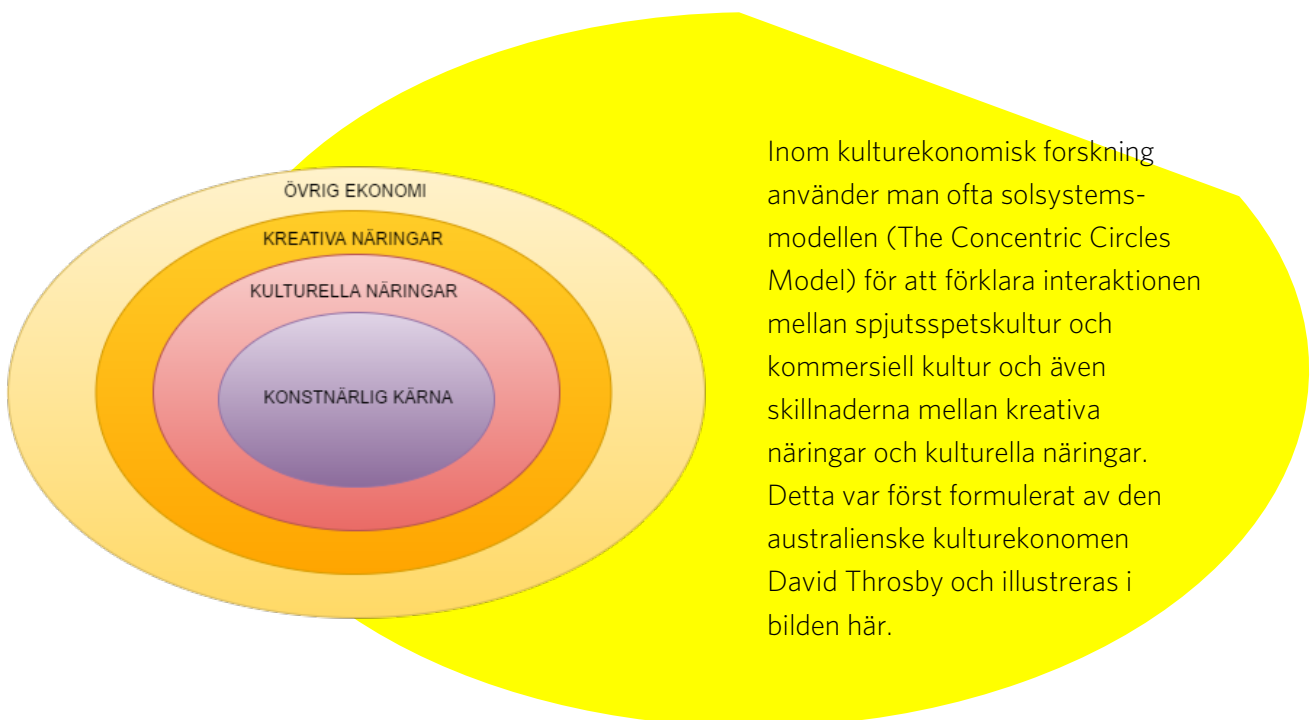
ÖVRIG EKONOMI
KREATIVA NÄRINGAR
KULTURELLA NÄRINGAR
KONSTNÄRLIG KÄRNA

Inom kulturekonomisk forskning använder man ofta solsystemsmodellen (The Concentric Circles Model) för att förklara interaktionen mellan spjutsspetskultur och kommersiell kultur och även skillnaderna mellan kreativa näringar och kulturella näringar. Detta var först formulerat av den australienske kulturekonomen David Throsby och illustreras i bilden här.